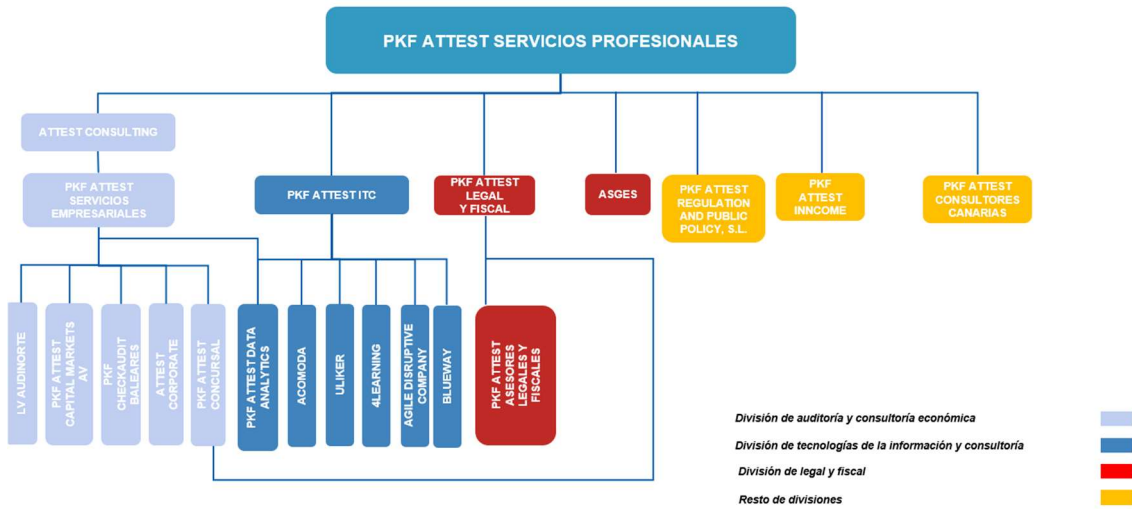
PKF ATTEST SERVICIOS PROFESIONALES

ATTEST CONSULTING

PKF ATTEST SERVICIOS EMPRESARIALES

PKF ATTEST ITC

PKF ATTEST LEGAL Y FISCAL

ASGES

PKF ATTEST REGULATION AND PUBLIC POLICY, S.L.

PKF ATTEST INNCOME

PKF ATTEST CONSULTORES CANARIAS

LV AUDINORTE

PKF ATTEST CAPITAL MARKETS AV

PKF CHECKAUDIT BALEARES

ATTEST CORPORATE

PKF ATTEST CONCURSAL

PKF ATTEST DATA ANALYTICS

ACOMODA

ULIKER

4LEARNING

AGILE DISRUPTIVE COMPANY

BLUEWAY

PKF ATTEST ASESORES LEGALES Y FISCALES

División de auditoría y consultoría económica

División de tecnologías de la información y consultoría

División de legal y fiscal

Resto de divisiones